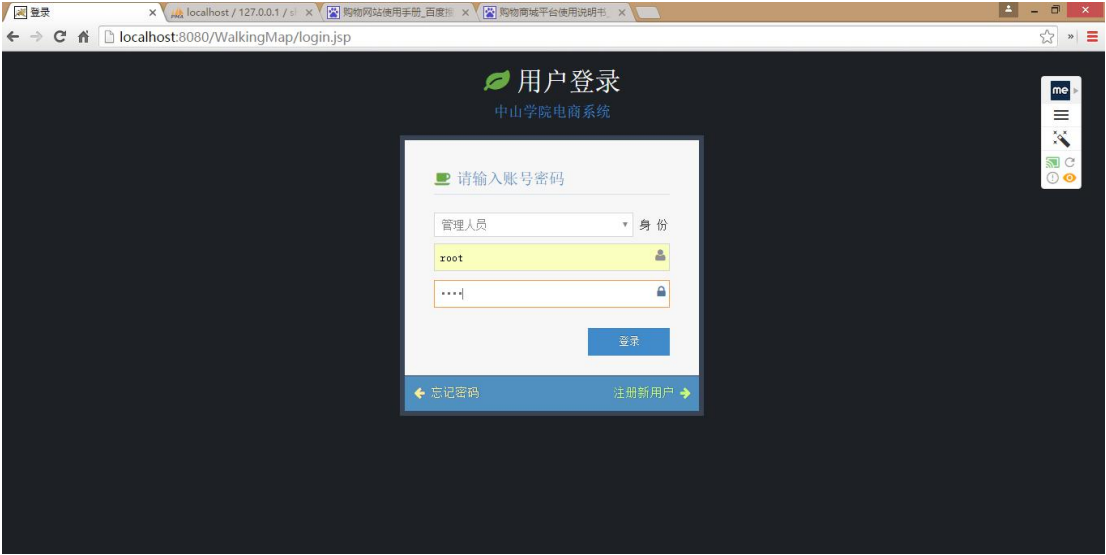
登录 ×
localhost / 127.0.0.1 / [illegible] ×
购物网站使用手册_百度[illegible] ×
购物商城平台使用说明书_ ×

localhost:8080/WalkingMap/login.jsp

用户登录
中山学院电商系统

请输入账号密码

管理人员
身 份

root

••••

登录

忘记密码
注册新用户

me